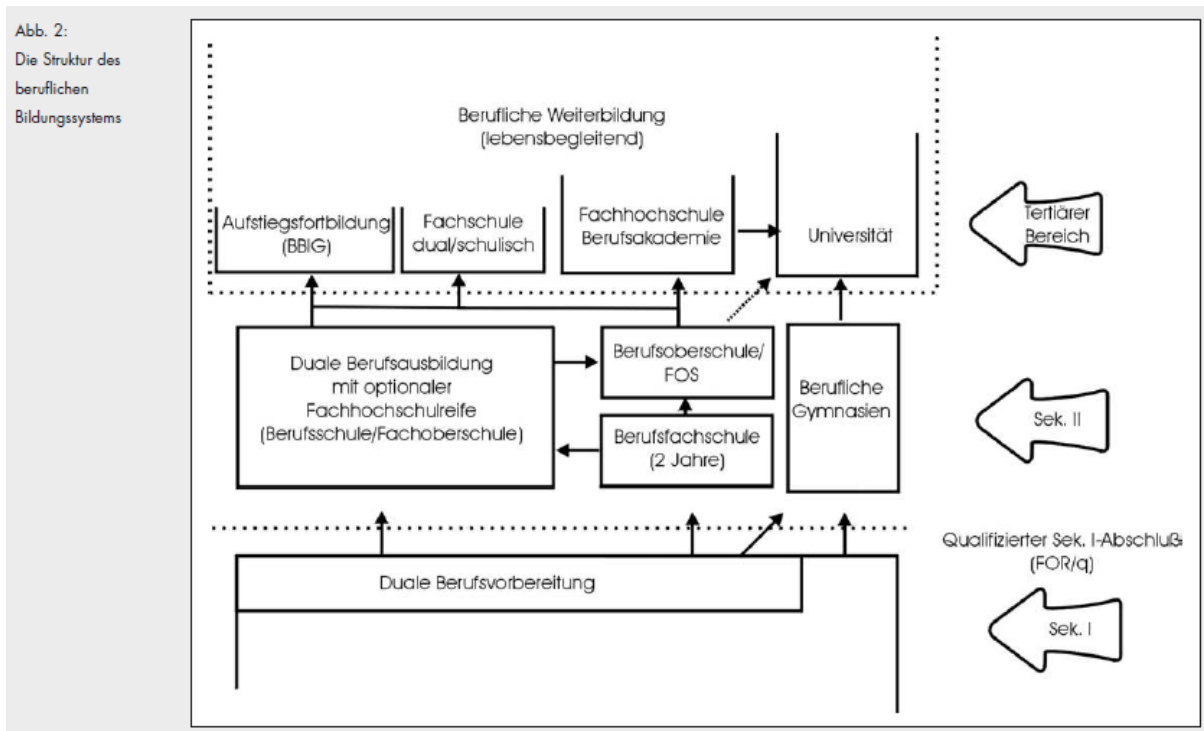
Abb. 2:
Die Struktur des beruflichen Bildungssystems

Berufliche Weiterbildung
(lebensbegleitend)

Aufstiegsfortbildung
(BBIG)

Fachschule
dual/schulisch

Fachhochschule
Berufsakademie

Universität

Tertiärer
Bereich

Duale Berufsausbildung
mit optionaler
Fachhochschulreife
(Berufsschule/Fachoberschule)

Berufsoberschule/
FOS

Berufsfachschule
(2 Jahre)

Berufliche
Gymnasien

Sek. II

Qualifizierter Sek. I-Abschluß
(FOR/q)

Duale Berufsvorbereitung

Sek. I